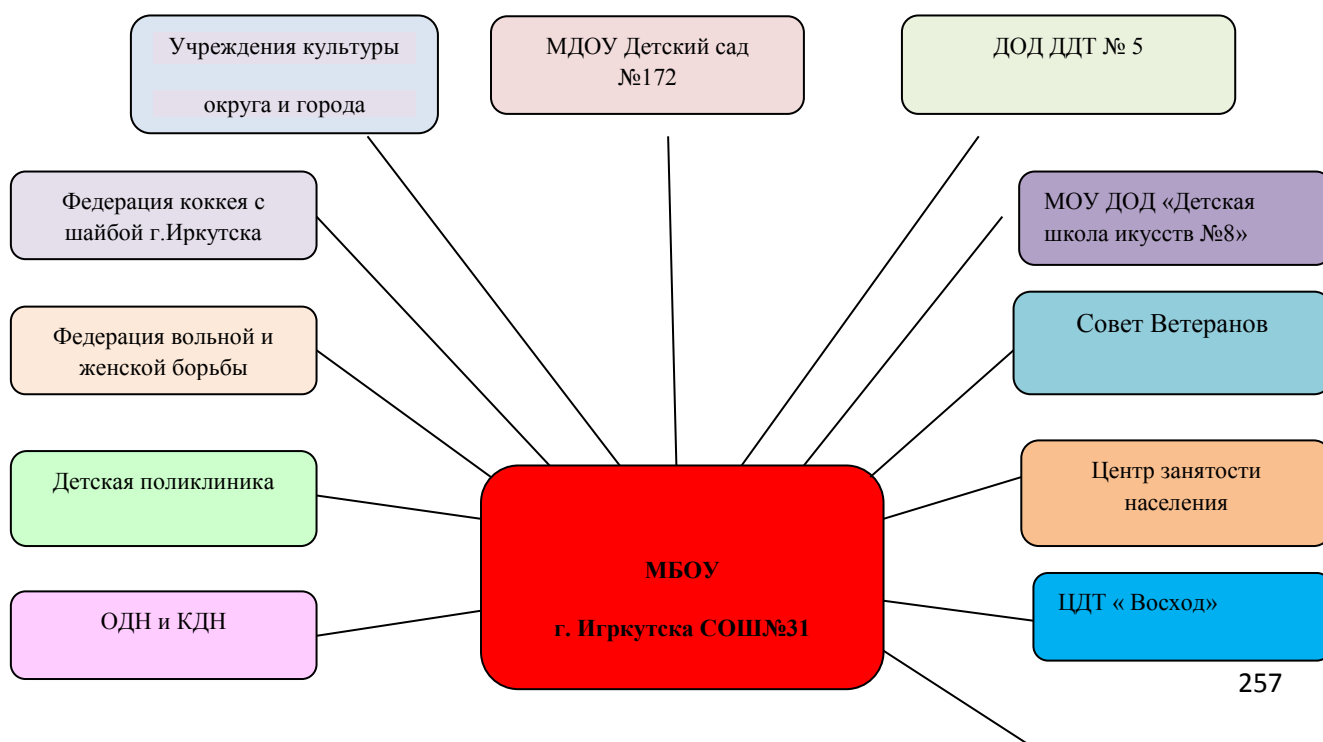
Учреждения культуры

округа и города

МДОУ Детский сад №172

ДОД ДДТ № 5

Федерация коккея с шайбой г.Иркутска

МОУ ДОД «Детская школа икусств №8»

Федерация вольной и женской борьбы

Совет Ветеранов

Детская поликлиника

Центр занятости населения

МБОУ

г. Игркутска СОШ№31

ОДН и КДН

ЦДТ « Восход»

257